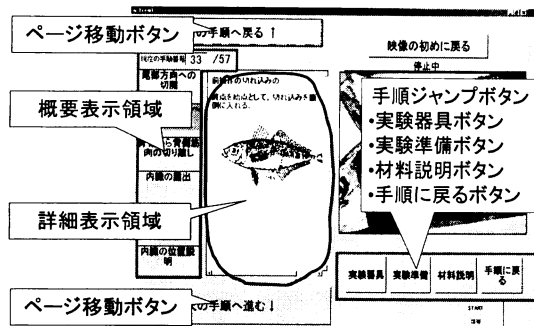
ページ移動ボタン
の手順へ戻る！
映像の初めに戻る
停止中
現在の手順番号 33 /57
尾部方向への切開
概要表示領域
腹から背骨方向の切り離し
内臓の露出
詳細表示領域
内臓の位置説明
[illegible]
点を始点として、切れ込みを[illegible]に入れる。
手順ジャンプボタン
•実験器具ボタン
•実験準備ボタン
•材料説明ボタン
•手順に戻るボタン
実験器具
実験準備
材料説明
手順に戻る
ページ移動ボタン
次の手順へ進む！
START
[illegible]